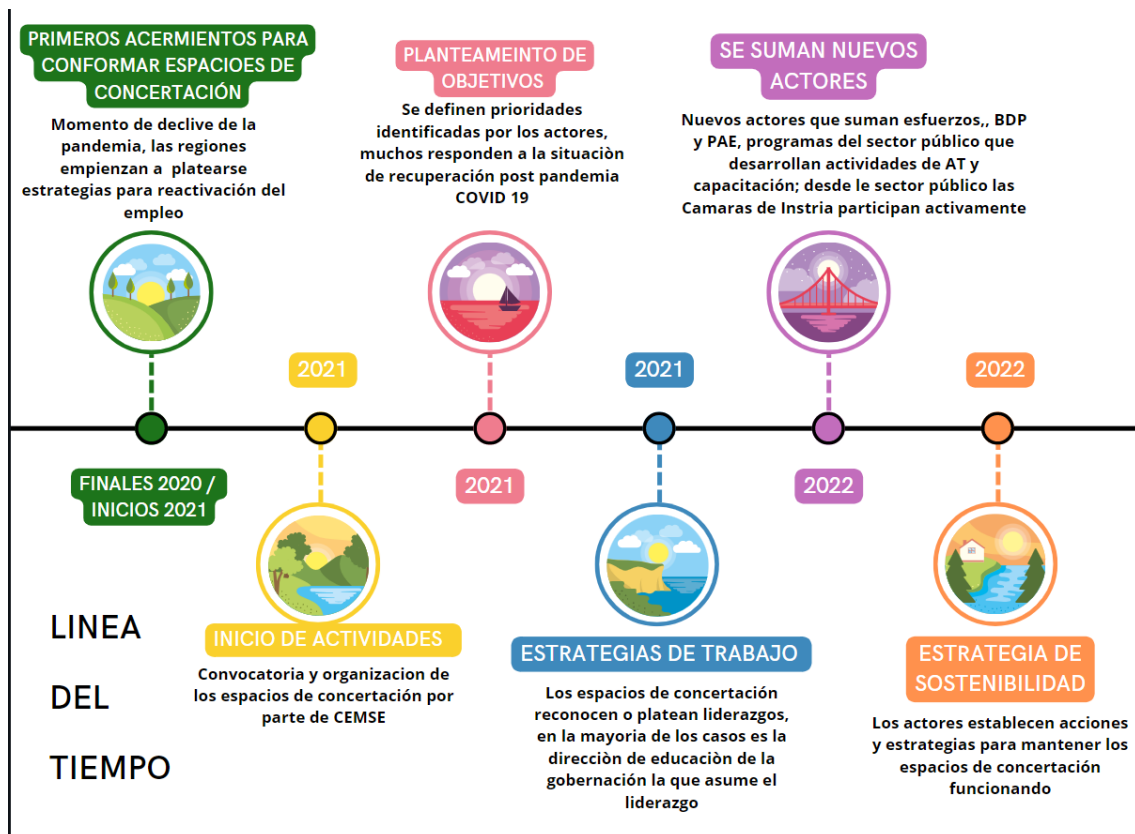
PRIMEROS ACERMIENTOS PARA CONFORMAR ESPACIOES DE CONCERTACIÓN

Momento de declive de la pandemia, las regiones empienzan a platearse estrategias para reactivación del empleo

PLANTEAMEINTO DE OBJETIVOS

Se definen prioridades identificadas por los actores, muchos responden a la situaciòn de recuperación post pandemia COVID 19

SE SUMAN NUEVOS ACTORES

Nuevos actores que suman esfuerzos,, BDP y PAE, programas del sector público que desarrollan actividades de AT y capacitación; desde le sector público las Camaras de Instria participan activamente

2021

2021

2022

FINALES 2020 / INICIOS 2021

2021

2022

LINEA

DEL

TIEMPO

INICIO DE ACTIVIDADES

Convocatoria y organizacion de los espacios de concertación por parte de CEMSE

ESTRATEGIAS DE TRABAJO

Los espacios de concertación reconocen o platean liderazgos, en la mayoria de los casos es la direcciòn de educaciòn de la gobernación la que asume el liderazgo

ESTRATEGIA DE SOSTENIBILIDAD

Los actores establecen acciones y estrategias para mantener los espacios de concertación funcionando